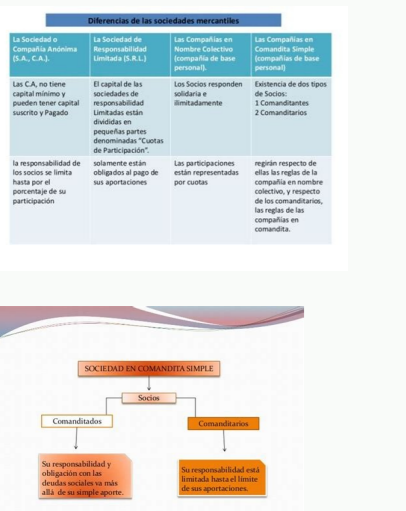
Diferencias de las sociedades mercantiles

| La Sociedad o Compañía Anónima (S.A., C.A.). | La Sociedad de Responsabilidad Limitada (S.R.L.) | Las Compañías en Nombre Colectivo (compañías de base personal). | Las Compañías en Comandita Simple (compañías de base personal) |
|---|---|---|---|
| Las C.A, no tiene capital mínimo y pueden tener capital suscrito y Pagado | El capital de las sociedades de responsabilidad Limitadas están divididas en pequeñas partes denominadas "Cuotas de Participación". | Los Socios responden solidaria e ilimitadamente | Existencia de dos tipos de Socios: 1 Comanditantes 2 Comanditarios |
| la responsabilidad de los socios se limita hasta por el porcentaje de su participación | solamente están obligados al pago de sus aportaciones | Las participaciones están representadas por cuotas | regirán respecto de ellas las reglas de la compañía en nombre colectivo, y respecto de los comanditarios, las reglas de las compañías en comandita. |

SOCIEDAD EN COMANDITA SIMPLE

Socios

Comanditados

Comanditarios

Su responsabilidad y obligación con las deudas sociales va más allá de su simple aporte.

Su responsabilidad está limitada hasta el límite de sus aportaciones.